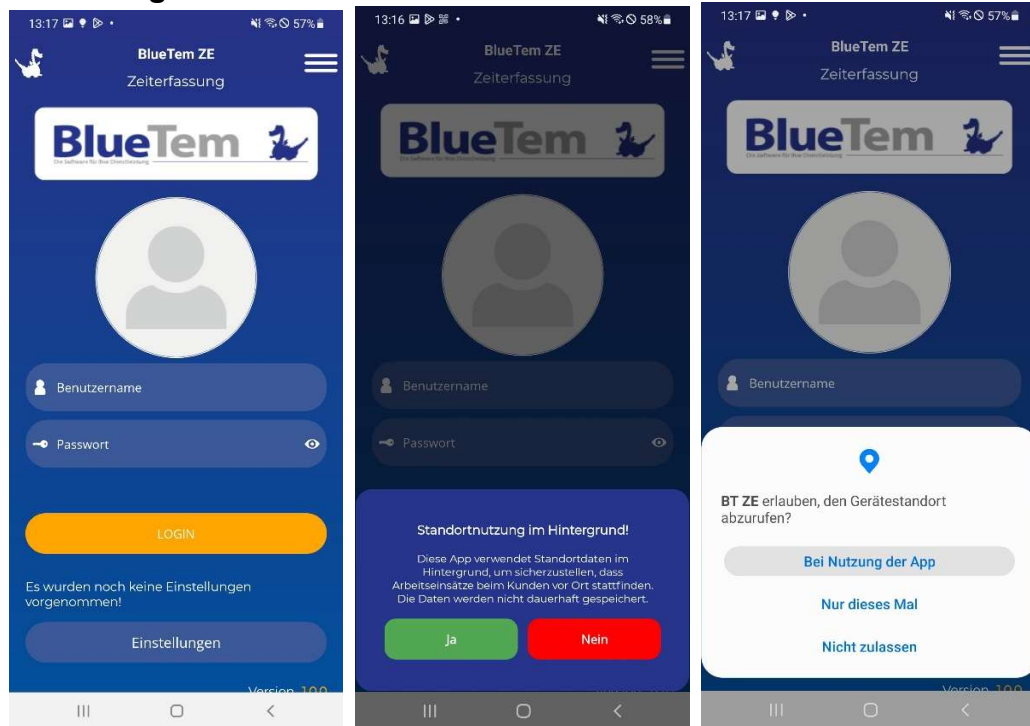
13:17 57%

BlueTem ZE
Zeiterfassung

BlueTem

Benutzername

Passwort

LOGIN

Es wurden noch keine Einstellungen vorgenommen!

Einstellungen

Version 1.0.0

13:16 58%

BlueTem ZE
Zeiterfassung

BlueTem

Benutzername

Passwort

Standortnutzung im Hintergrund!

Diese App verwendet Standortdaten im Hintergrund, um sicherzustellen, dass Arbeitseinsätze beim Kunden vor Ort stattfinden. Die Daten werden nicht dauerhaft gespeichert.

Ja

Nein

13:17 57%

BlueTem ZE
Zeiterfassung

BlueTem

Benutzername

BT ZE erlauben, den Gerätestandort abzurufen?

Bei Nutzung der App

Nur dieses Mal

Nicht zulassen

Version 1.0.0